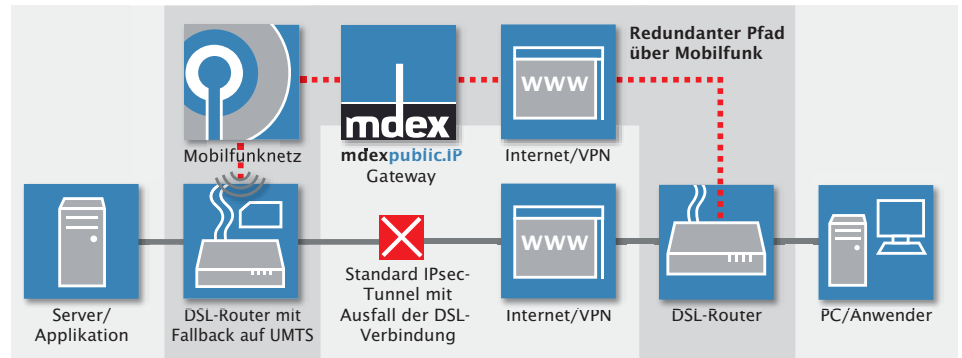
Redundanter Pfad über Mobilfunk

mdex

WWW

Mobilfunknetz

mdexpublic.IP Gateway

Internet/VPN

WWW

Server/ Applikation

DSL-Router mit Fallback auf UMTS

Standard IPsec-Tunnel mit Ausfall der DSL-Verbindung

Internet/VPN

DSL-Router

PC/Anwender